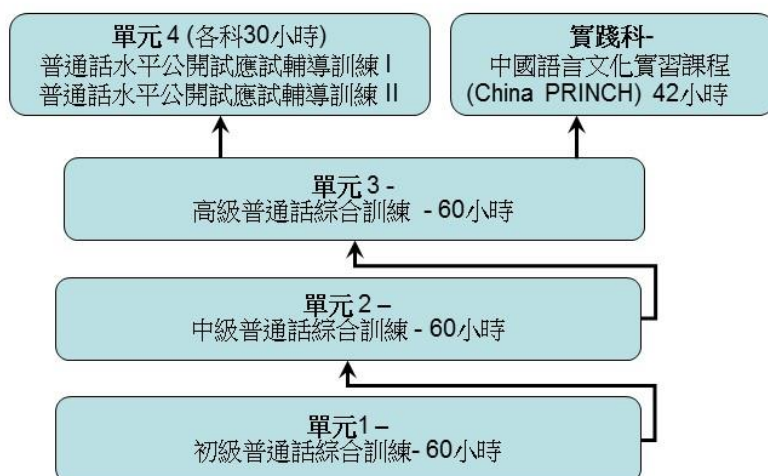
單元 4 (各科30小時)
普通話水平公開試應試輔導訓練 I
普通話水平公開試應試輔導訓練 II

實踐科-
中國語言文化實習課程
(China PRINCH) 42小時

單元 3 -
高級普通話綜合訓練 - 60小時

單元 2 –
中級普通話綜合訓練 - 60小時

單元1 –
初級普通話綜合訓練- 60小時